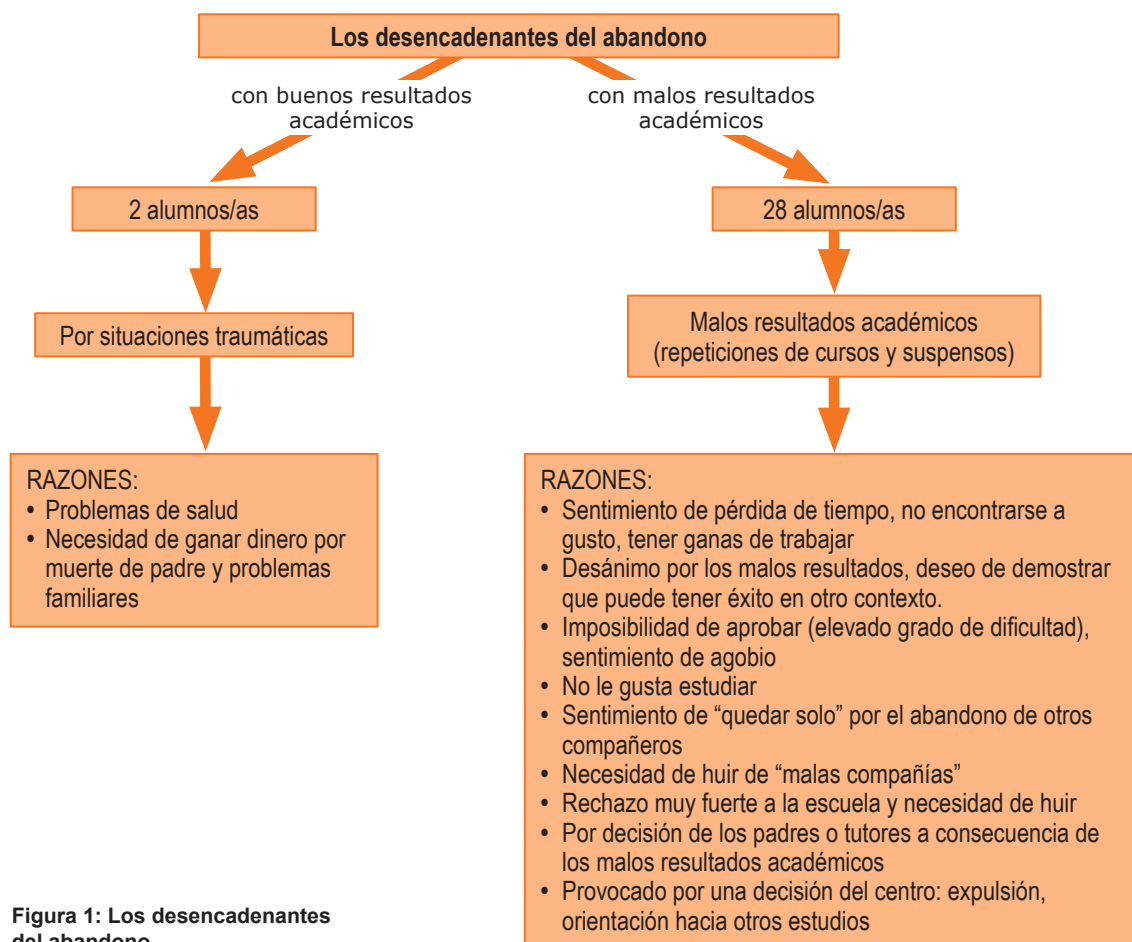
Los desencadenantes del abandono

con buenos resultados académicos

con malos resultados académicos

2 alumnos/as

Por situaciones traumáticas

RAZONES:
• Problemas de salud
• Necesidad de ganar dinero por muerte de padre y problemas familiares

28 alumnos/as

Malos resultados académicos (repeticiones de cursos y suspensos)

RAZONES:
• Sentimiento de pérdida de tiempo, no encontrarse a gusto, tener ganas de trabajar
• Desánimo por los malos resultados, deseo de demostrar que puede tener éxito en otro contexto.
• Imposibilidad de aprobar (elevado grado de dificultad), sentimiento de agobio
• No le gusta estudiar
• Sentimiento de "quedar solo" por el abandono de otros compañeros
• Necesidad de huir de "malas compañías"
• Rechazo muy fuerte a la escuela y necesidad de huir
• Por decisión de los padres o tutores a consecuencia de los malos resultados académicos
• Provocado por una decisión del centro: expulsión, orientación hacia otros estudios

Figura 1: Los desencadenantes del abandono